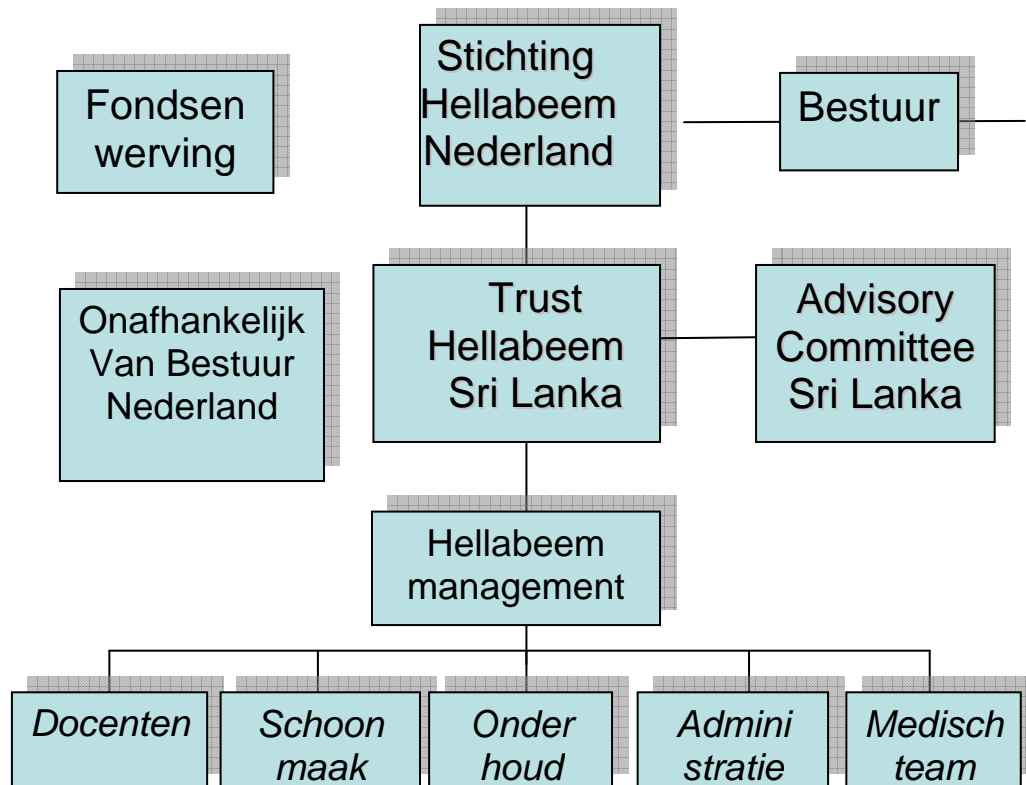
Fondsen werving

Stichting Hellabeem Nederland

Bestuur

Onafhankelijk Van Bestuur Nederland

Trust Hellabeem Sri Lanka

Advisory Committee Sri Lanka

Hellabeem management

*Docenten*

*Schoon maak*

*Onder houd*

*Admini stratie*

*Medisch team*